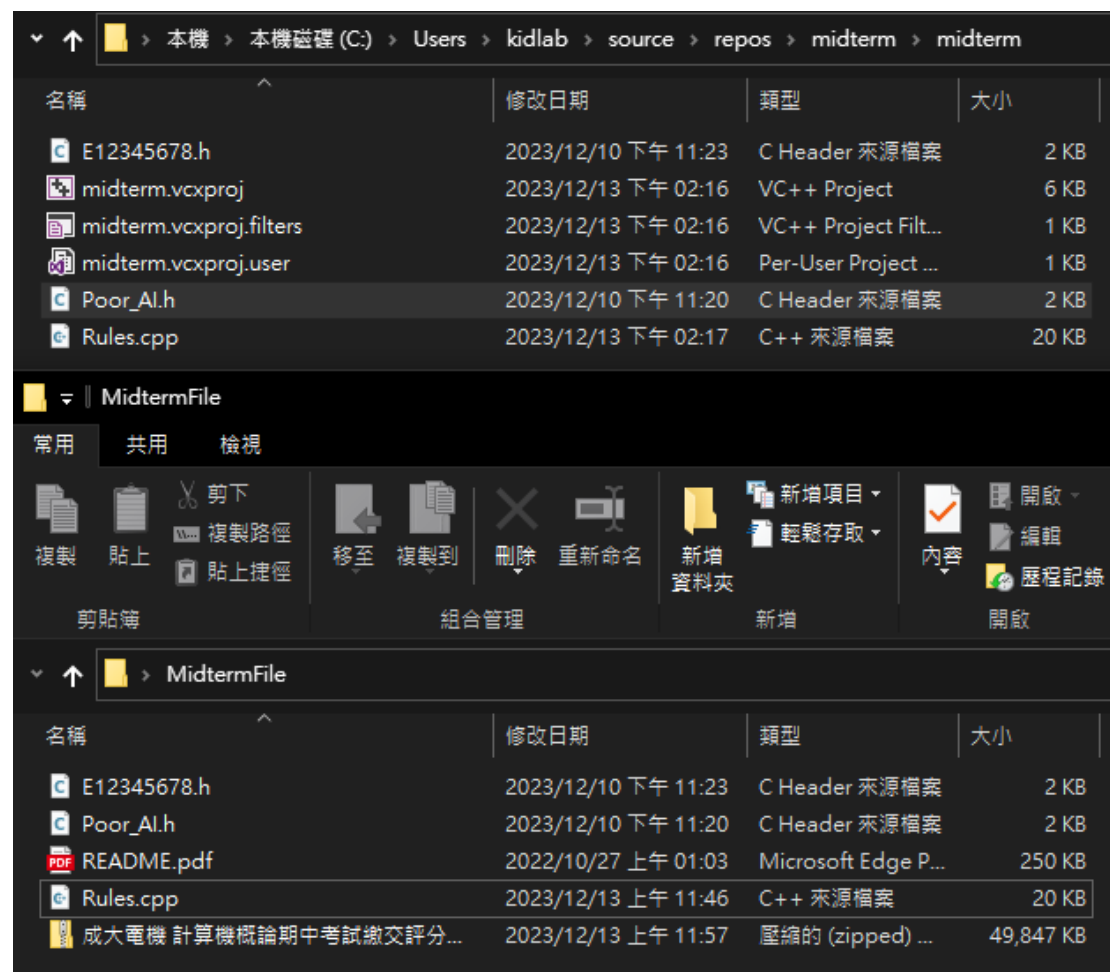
本機 > 本機磁碟 (C:) > Users > kidlab > source > repos > midterm > midterm

| 名稱 | 修改日期 | 類型 | 大小 |
|---|---|---|---|
| E12345678.h | 2023/12/10 下午 11:23 | C Header 來源檔案 | 2 KB |
| midterm.vcxproj | 2023/12/13 下午 02:16 | VC++ Project | 6 KB |
| midterm.vcxproj.filters | 2023/12/13 下午 02:16 | VC++ Project Filt... | 1 KB |
| midterm.vcxproj.user | 2023/12/13 下午 02:16 | Per-User Project ... | 1 KB |
| Poor_AI.h | 2023/12/10 下午 11:20 | C Header 來源檔案 | 2 KB |
| Rules.cpp | 2023/12/13 下午 02:17 | C++ 來源檔案 | 20 KB |

MidtermFile

常用 共用 檢視

複製 貼上 剪下 複製路徑 貼上捷徑 移至 複製到 刪除 重新命名 新增資料夾 新增項目 輕鬆存取 內容 開啟 編輯 歷程記錄

剪貼簿 組合管理 新增 開啟

MidtermFile

| 名稱 | 修改日期 | 類型 | 大小 |
|---|---|---|---|
| E12345678.h | 2023/12/10 下午 11:23 | C Header 來源檔案 | 2 KB |
| Poor_AI.h | 2023/12/10 下午 11:20 | C Header 來源檔案 | 2 KB |
| README.pdf | 2022/10/27 上午 01:03 | Microsoft Edge P... | 250 KB |
| Rules.cpp | 2023/12/13 上午 11:46 | C++ 來源檔案 | 20 KB |
| 成大電機 計算機概論期中考試繳交評分... | 2023/12/13 上午 11:57 | 壓縮的 (zipped) ... | 49,847 KB |